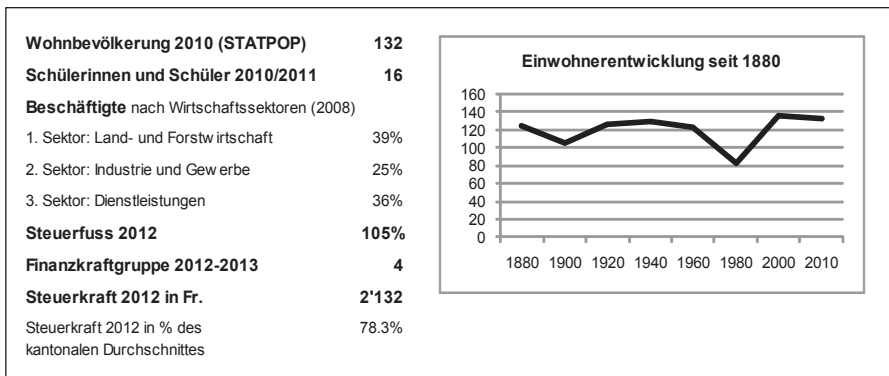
| | |
|---|---|
| **Wohnbevölkerung 2010 (STATPOP)** | **132** |
| **Schülerinnen und Schüler 2010/2011** | **16** |
| **Beschäftigte** nach Wirtschaftssektoren (2008) | |
| 1. Sektor: Land- und Forstwirtschaft | 39% |
| 2. Sektor: Industrie und Gewerbe | 25% |
| 3. Sektor: Dienstleistungen | 36% |
| **Steuerfuss 2012** | **105%** |
| **Finanzkraftgruppe 2012-2013** | **4** |
| **Steuerkraft 2012 in Fr.** | **2'132** |
| Steuerkraft 2012 in % des kantonalen Durchschnittes | 78.3% |

**Einwohnerentwicklung seit 1880**

160
140
120
100
80
60
40
20
0

1880 1900 1920 1940 1960 1980 2000 2010